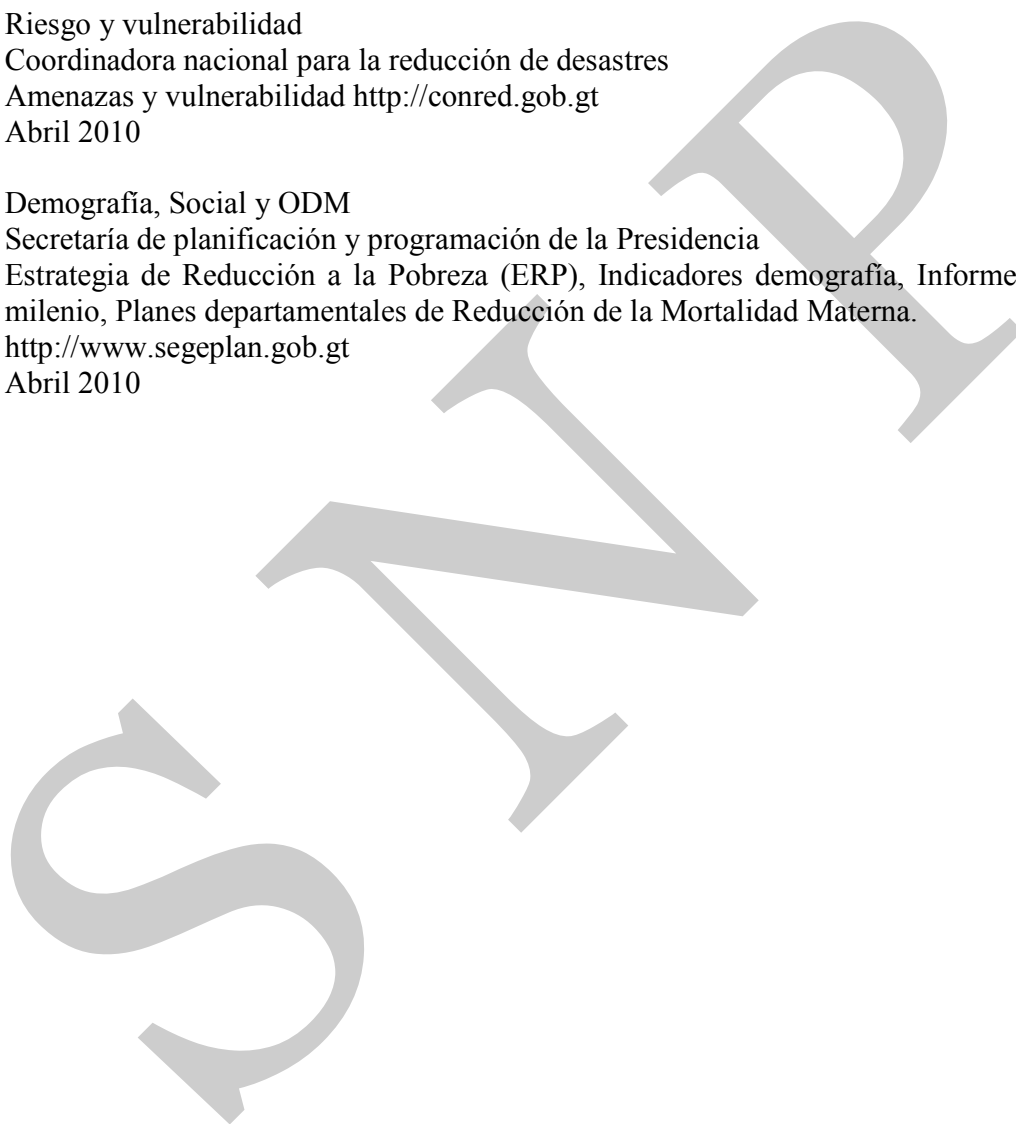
Riesgo y vulnerabilidad
Coordinadora nacional para la reducción de desastres
Amenazas y vulnerabilidad http://conred.gob.gt
Abril 2010

Demografía, Social y ODM
Secretaría de planificación y programación de la Presidencia
Estrategia de Reducción a la Pobreza (ERP), Indicadores demografía, Informe milenio, Planes departamentales de Reducción de la Mortalidad Materna.
http://www.segeplan.gob.gt
Abril 2010

SNP